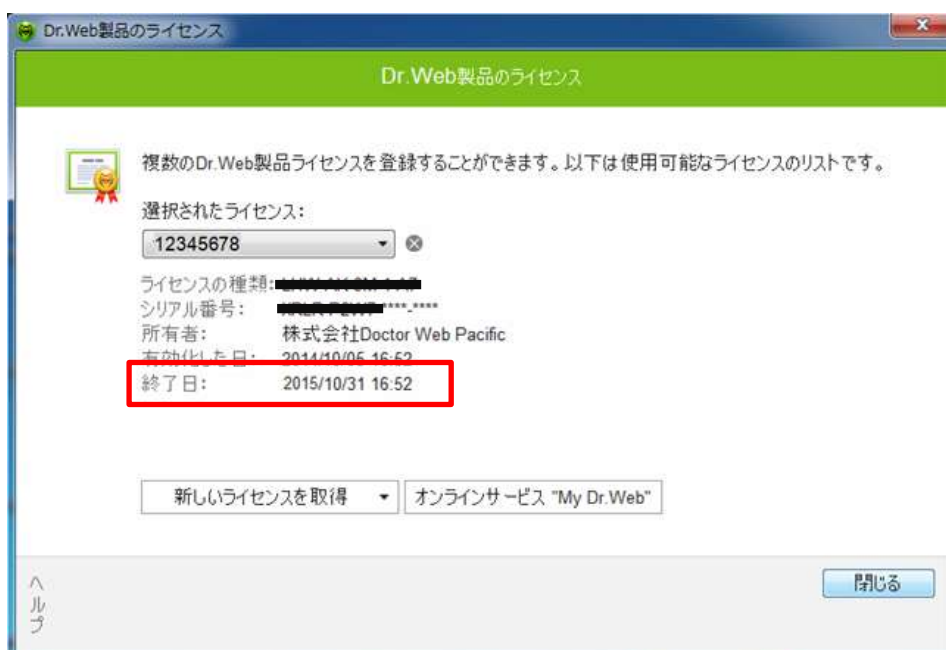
Dr.Web製品のライセンス

Dr.Web製品のライセンス

複数のDr.Web製品ライセンスを登録することができます。以下は使用可能なライセンスのリストです。

選択されたライセンス:

12345678

ライセンスの種類: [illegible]
シリアル番号: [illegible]****-****
所有者: 株式会社Doctor Web Pacific
有効化した日: 2014/10/05 16:52
終了日: 2015/10/31 16:52

新しいライセンスを取得
オンラインサービス "My Dr.Web"

ヘルプ

閉じる